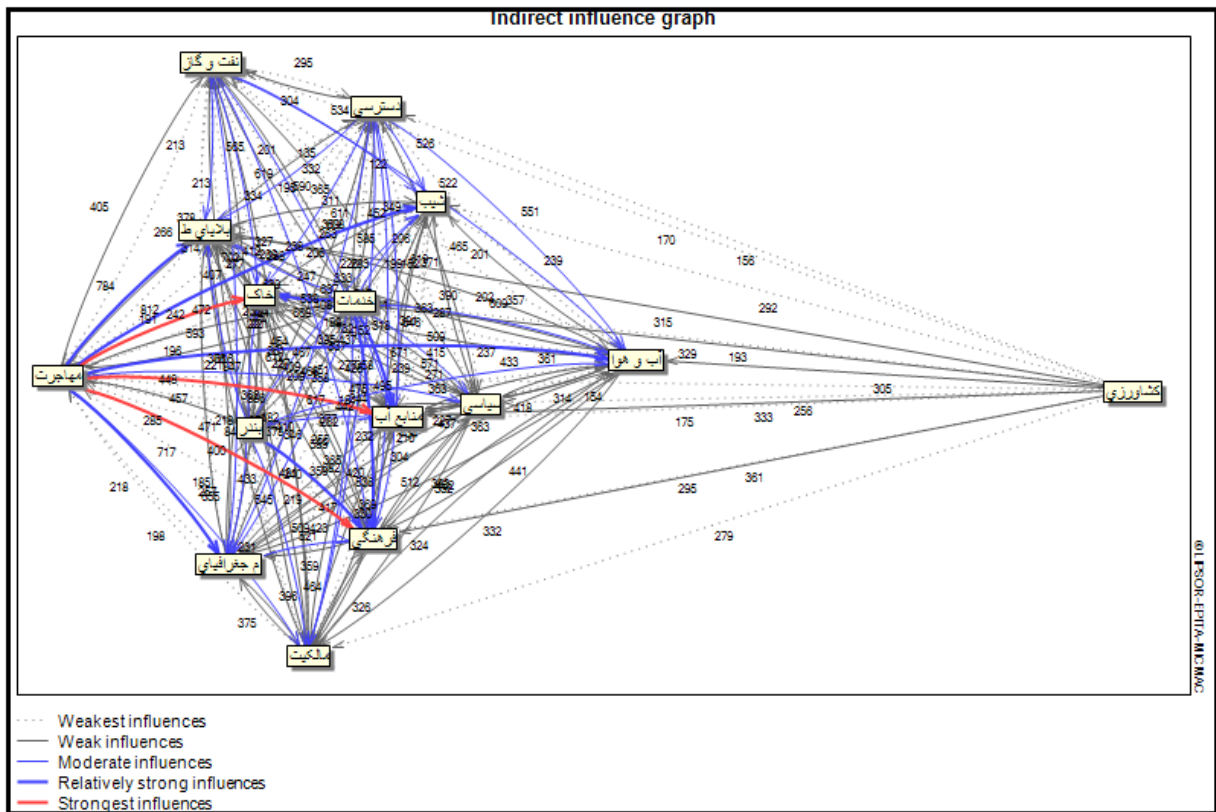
Indirect influence graph

نفت و گاز
دسترسی
شیب
بلایای طب
خاک
خدمات
آب و هوا
کشاورزی
مهاجرت
سیاسی
منابع آب
بندر
فرهنگی
م جغرافیای
مالکیت

295
304
534
213
565
261
135
332
526
522
405
213
619
334
190
365
311
122
551
170
156
378
266
349
611
206
465
201
239
784
227
247
235
333
292
612
472
242
563
390
202
357
315
196
509
237
433
381
329
193
449
457
305
265
477
418
314
134
175
333
256
717
406
363
218
185
433
645
441
295
361
512
198
332
279
324
375
359
326
396

© LIPSOR-EPITA-MICMAC

Weakest influences
Weak influences
Moderate influences
Relatively strong influences
Strongest influences